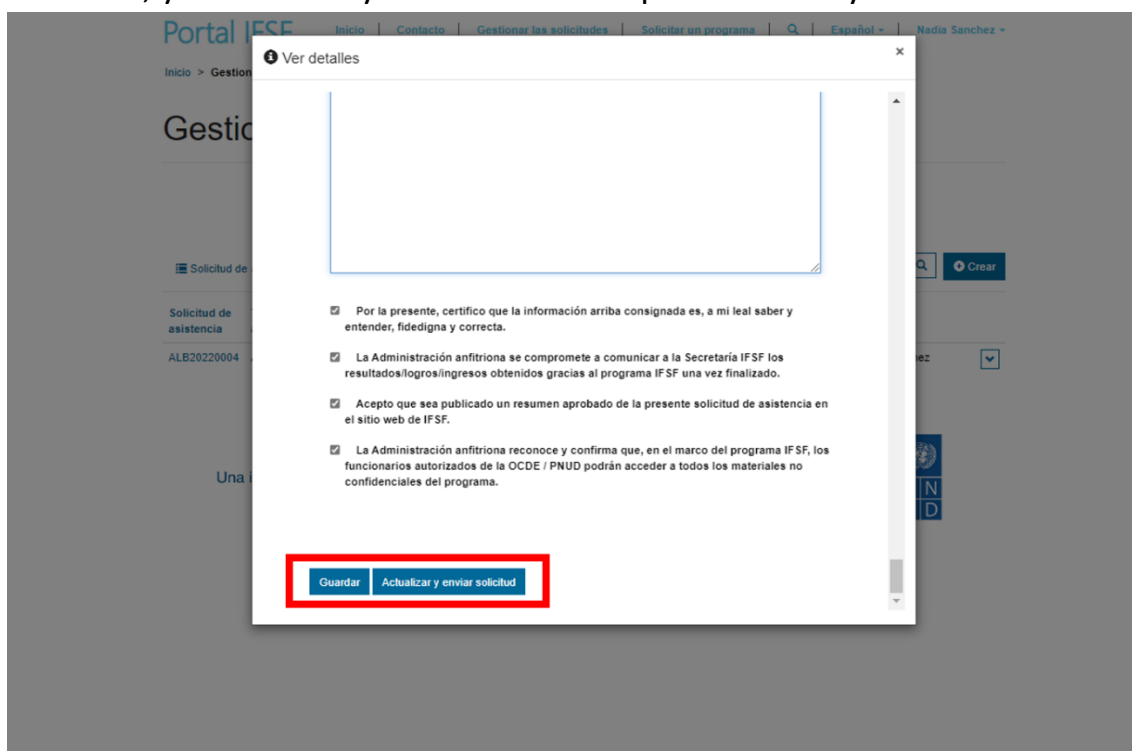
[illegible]

Portal IFSF Inicio | Contacto | Gestionar las solicitudes | Solicitar un programa | Español | Nadia Sanchez

Inicio > Gestion

Gestic

Solicitud de

Crear

| Solicitud de asistencia | |
|---|---|
| ALB20220004 | nez |

Una i

Ver detalles

×

Por la presente, certifico que la información arriba consignada es, a mi leal saber y entender, fidedigna y correcta.

La Administración anfitriona se compromete a comunicar a la Secretaría IFSF los resultados/logros/ingresos obtenidos gracias al programa IFSF una vez finalizado.

Acepto que sea publicado un resumen aprobado de la presente solicitud de asistencia en el sitio web de IFSF.

La Administración anfitriona reconoce y confirma que, en el marco del programa IFSF, los funcionarios autorizados de la OCDE / PNUD podrán acceder a todos los materiales no confidenciales del programa.

Guardar

Actualizar y enviar solicitud